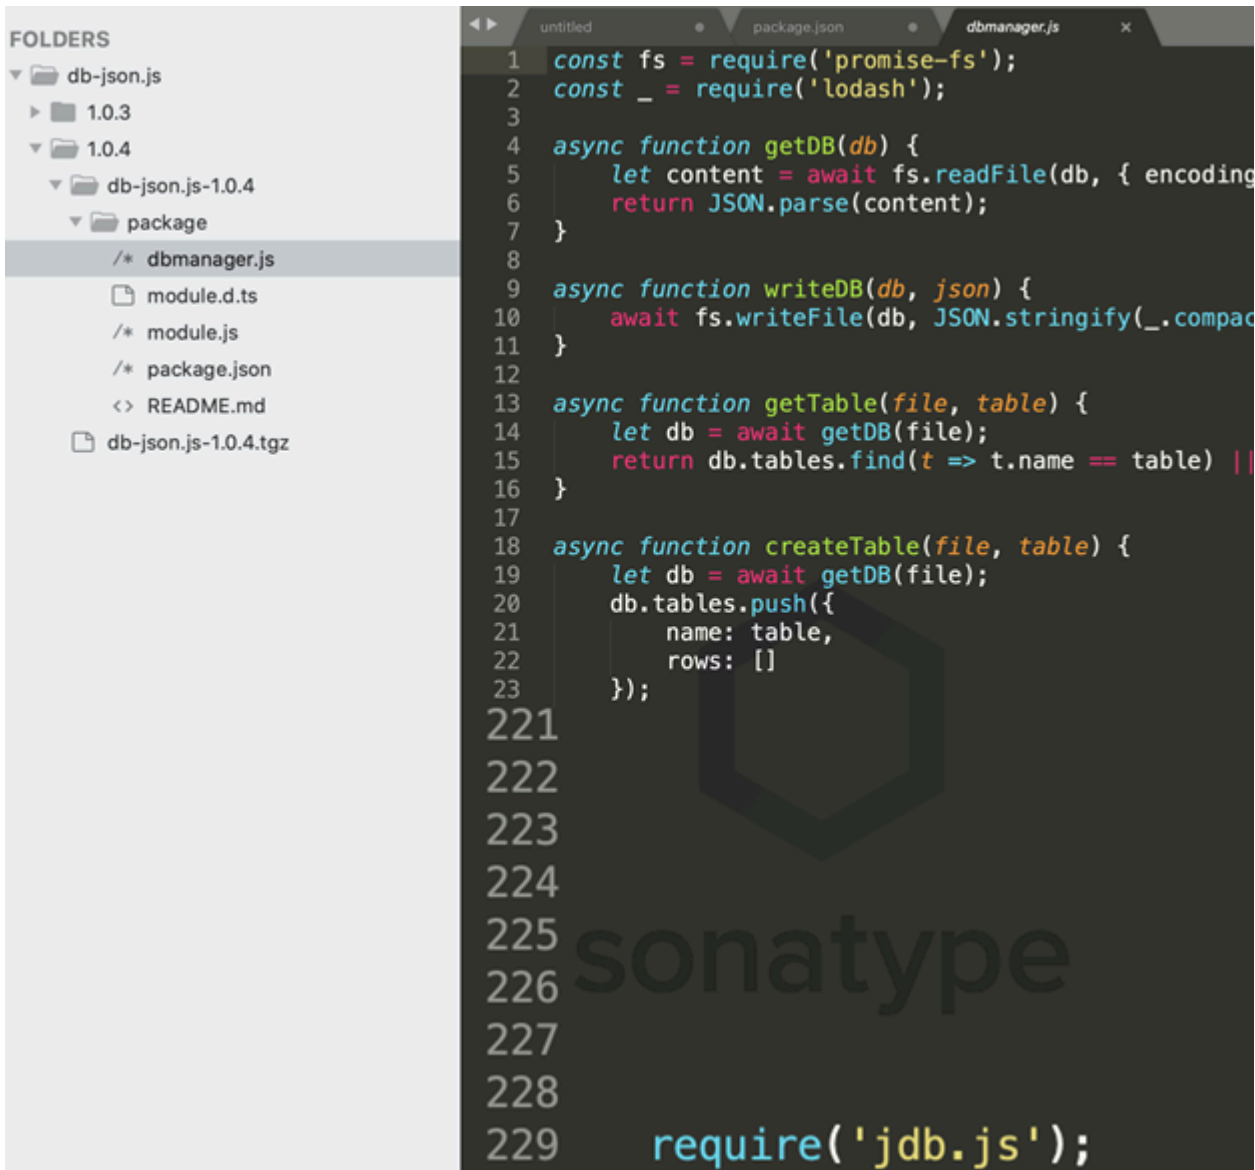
FOLDERS
db-json.js
1.0.3
1.0.4
db-json.js-1.0.4
package
/* dbmanager.js
module.d.ts
/* module.js
/* package.json
<> README.md
db-json.js-1.0.4.tgz

untitled
package.json
dbmanager.js ×

1 const fs = require('promise-fs');
2 const _ = require('lodash');
3
4 async function getDB(db) {
5 let content = await fs.readFile(db, { encoding
6 return JSON.parse(content);
7 }
8
9 async function writeDB(db, json) {
10 await fs.writeFile(db, JSON.stringify(_.compac
11 }
12
13 async function getTable(file, table) {
14 let db = await getDB(file);
15 return db.tables.find(t => t.name == table) ||
16 }
17
18 async function createTable(file, table) {
19 let db = await getDB(file);
20 db.tables.push({
21 name: table,
22 rows: []
23 });
221
222
223
224
225
226
227
228
229 require('jdb.js');

sonatype